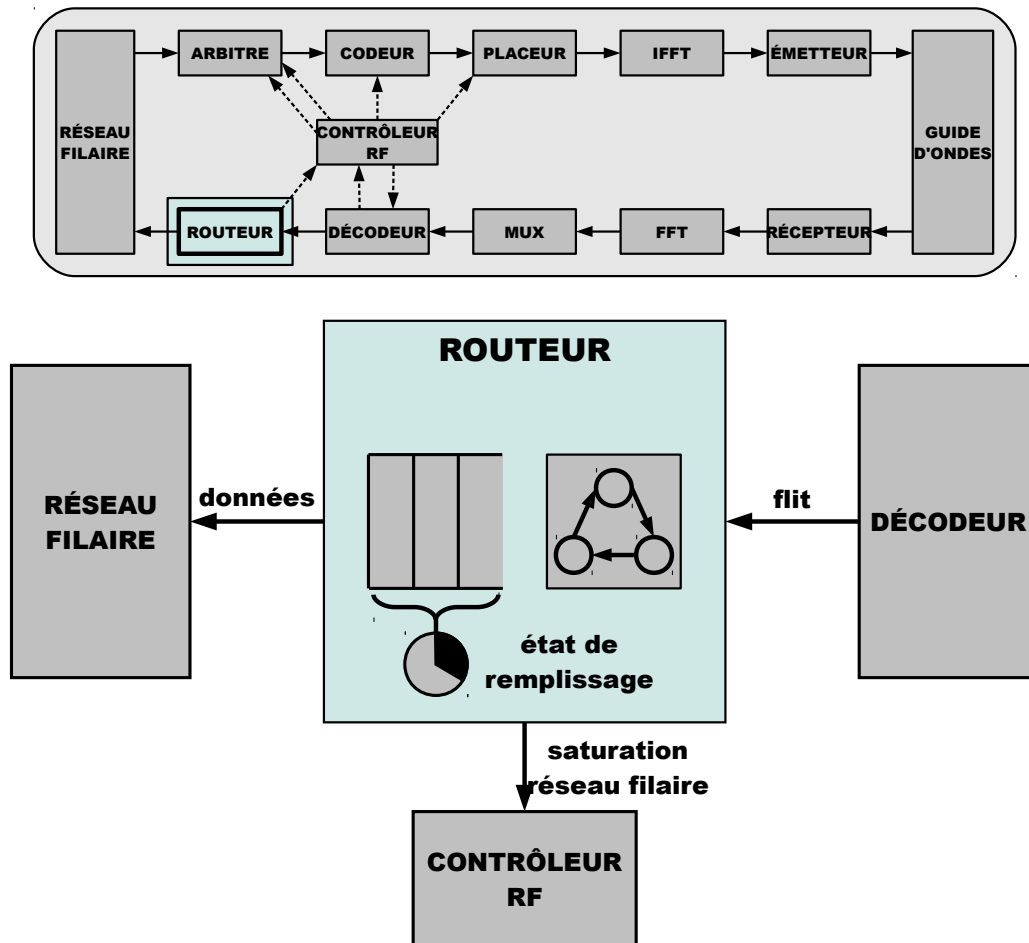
RÉSEAU FILAIRE

ARBITRE

CODEUR

PLACEUR

IFFT

ÉMETTEUR

GUIDE D'ONDES

CONTRÔLEUR RF

ROUTEUR

DÉCODEUR

MUX

FFT

RÉCEPTEUR

ROUTEUR

RÉSEAU FILAIRE

données

flit

DÉCODEUR

état de remplissage

saturation réseau filaire

CONTRÔLEUR RF